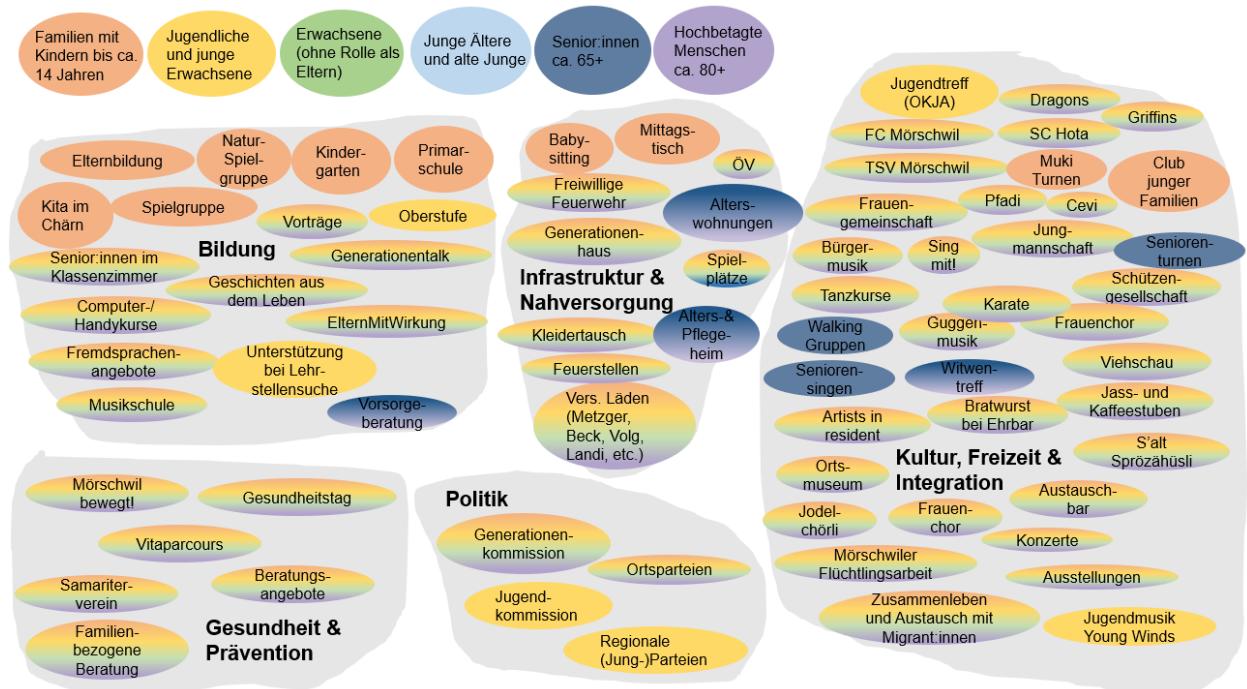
Familien mit Kindern bis ca. 14 Jahren

Jugendliche und junge Erwachsene

Erwachsene (ohne Rolle als Eltern)

Junge Ältere und alte Junge

Senior:innen ca. 65+

Hochbetagte Menschen ca. 80+

Elternbildung
Natur-Spielgruppe
Kindergarten
Primarschule
Kita im Chärn
Spielgruppe
Vorträge
Oberstufe
Bildung
Generationentalk
Senior:innen im Klassenzimmer
Geschichten aus dem Leben
Computer-/Handykurse
ElternMitWirkung
Fremdsprachenangebote
Unterstützung bei Lehrstellensuche
Musikschule
Vorsorgeberatung

Babysitting
Mittagstisch
ÖV
Freiwillige Feuerwehr
Alterswohnungen
Generationenhaus
Spielplätze
Infrastruktur & Nahversorgung
Kleidertausch
Alters-& Pflegeheim
Feuerstellen
Vers. Läden (Metzger, Beck, Volg, Landi, etc.)

Jugendtreff (OKJA)
Dragons
Griffins
FC Mörschwil
SC Hota
TSV Mörschwil
Muki Turnen
Club junger Familien
Frauengemeinschaft
Pfadi
Cevi
Bürgermusik
Sing mit!
Jungmannschaft
Seniorenturnen
Tanzkurse
Karate
Schützengesellschaft
Walking Gruppen
Guggenmusik
Frauenchor
Seniorensingen
Witwentreff
Viehschau
Artists in resident
Bratwurst bei Ehrbar
Jass- und Kaffeestuben
S'alt Sprözähüsli
Ortsmuseum
Kultur, Freizeit & Integration
Austauschbar
Jodelchörli
Frauenchor
Konzerte
Mörschwiler Flüchtlingsarbeit
Ausstellungen
Zusammenleben und Austausch mit Migrant:innen
Jugendmusik Young Winds

Mörschwil bewegt!
Gesundheitstag
Vitaparcours
Samaritererein
Beratungsangebote
Familienbezogene Beratung
Gesundheit & Prävention

Politik
Generationenkommission
Ortsparteien
Jugendkommission
Regionale (Jung-)Parteien